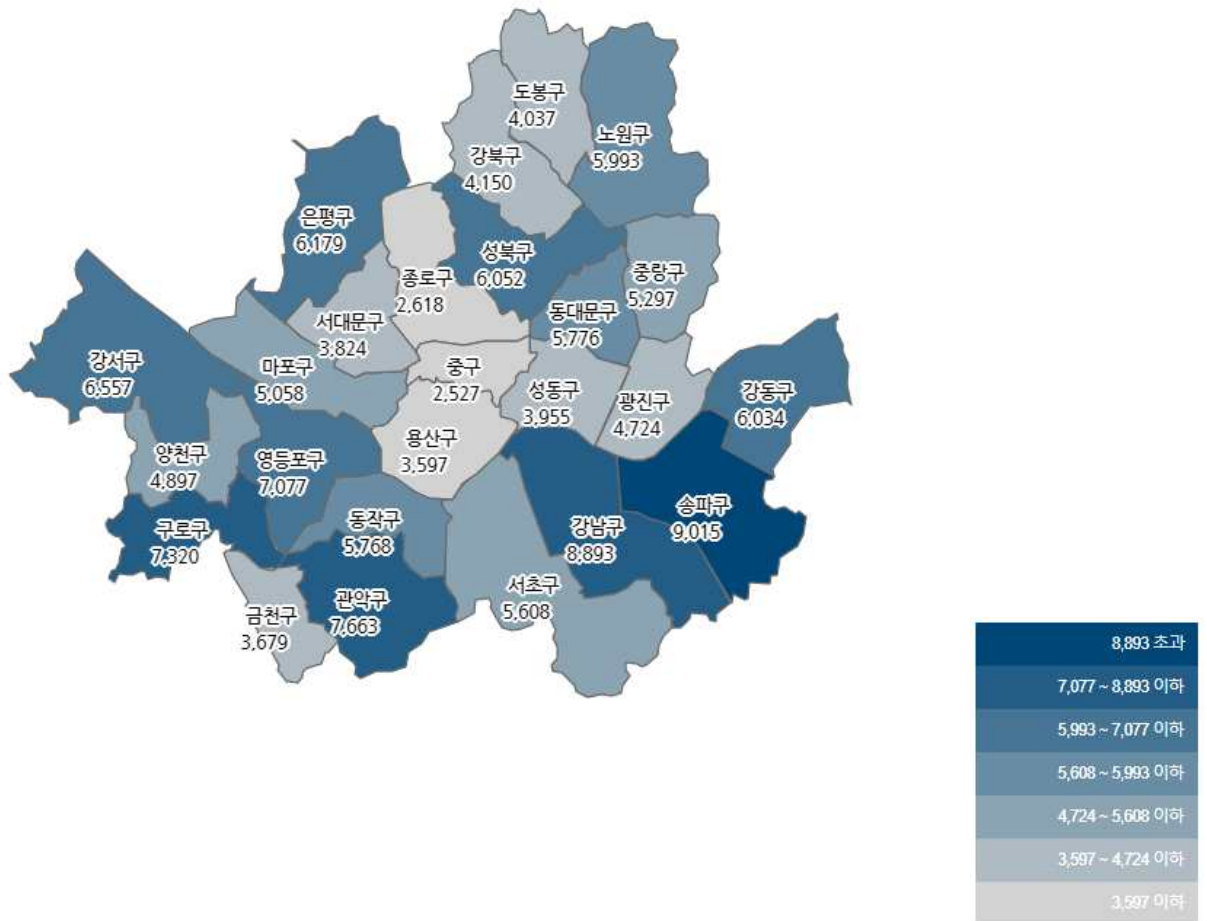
도봉구
4,037

노원구
5,993

강북구
4,150

은평구
6,179

성북구
6,052

종로구
2,618

중랑구
5,297

서대문구
3,824

동대문구
5,776

강서구
6,557

마포구
5,058

중구
2,527

성동구
3,955

광진구
4,724

강동구
6,034

양천구
4,897

영등포구
7,077

용산구
3,597

송파구
9,015

구로구
7,320

동작구
5,768

강남구
8,893

서초구
5,608

금천구
3,679

관악구
7,663

8,893 초과
7,077 ~ 8,893 이하
5,993 ~ 7,077 이하
5,608 ~ 5,993 이하
4,724 ~ 5,608 이하
3,597 ~ 4,724 이하
3,597 이하